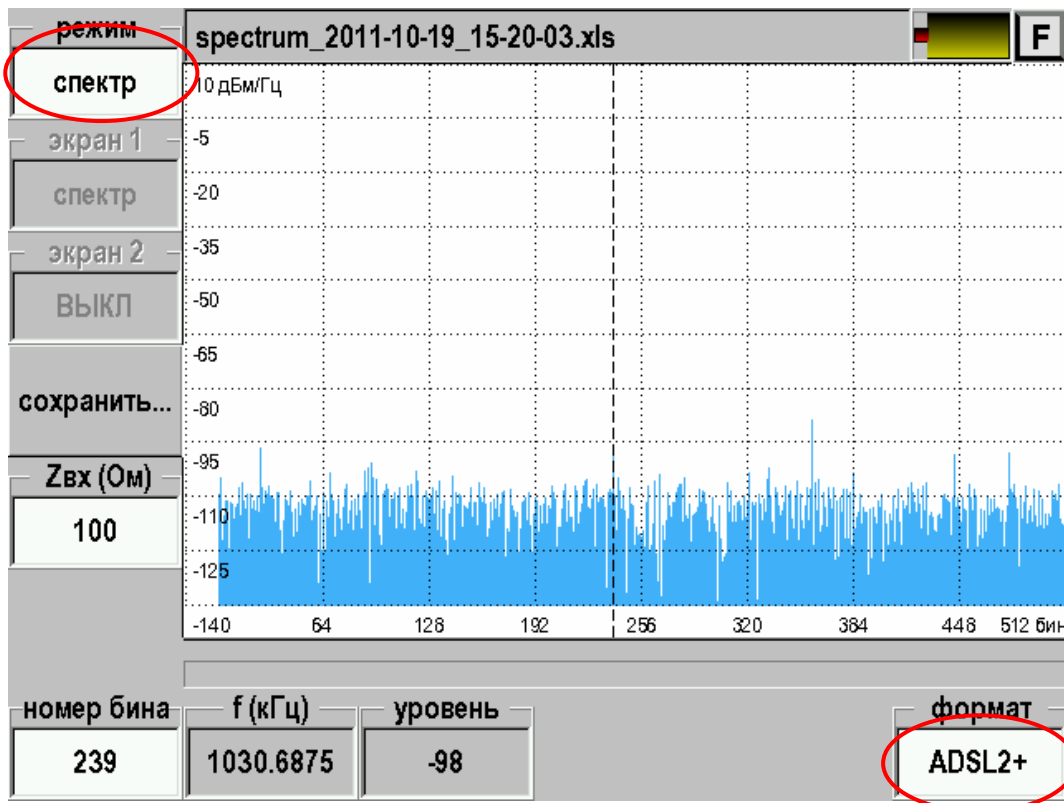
режим

спектр

экран 1

спектр

экран 2

ВЫКЛ

сохранить...

Zвх (Ом)

100

spectrum_2011-10-19_15-20-03.xls

F

10 дБм/Гц
-5
-20
-35
-50
-65
-80
-95
-110
-125
-140

64
128
192
256
320
384
448
512 бин

номер бина
239

f (кГц)
1030.6875

уровень
-98

формат
ADSL2+